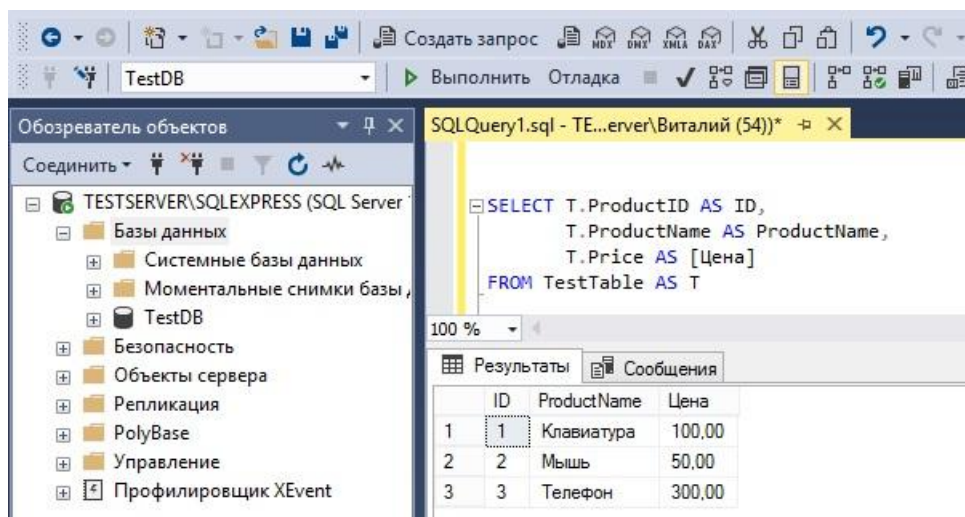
Создать запрос

TestDB

Выполнить Отладка

Обозреватель объектов

Соединить

TESTSERVER\SQLEXPRESS (SQL Server

Базы данных

Системные базы данных

Моментальные снимки базы,

TestDB

Безопасность

Объекты сервера

Репликация

PolyBase

Управление

Профилировщик XEvent

SQLQuery1.sql - TE...erver\Виталий (54))*

SELECT T.ProductID AS ID,
T.ProductName AS ProductName,
T.Price AS [Цена]
FROM TestTable AS T

100 %

Результаты

Сообщения

| | ID | ProductName | Цена |
|---|---|---|---|
| 1 | 1 | Клавиатура | 100,00 |
| 2 | 2 | Мышь | 50,00 |
| 3 | 3 | Телефон | 300,00 |